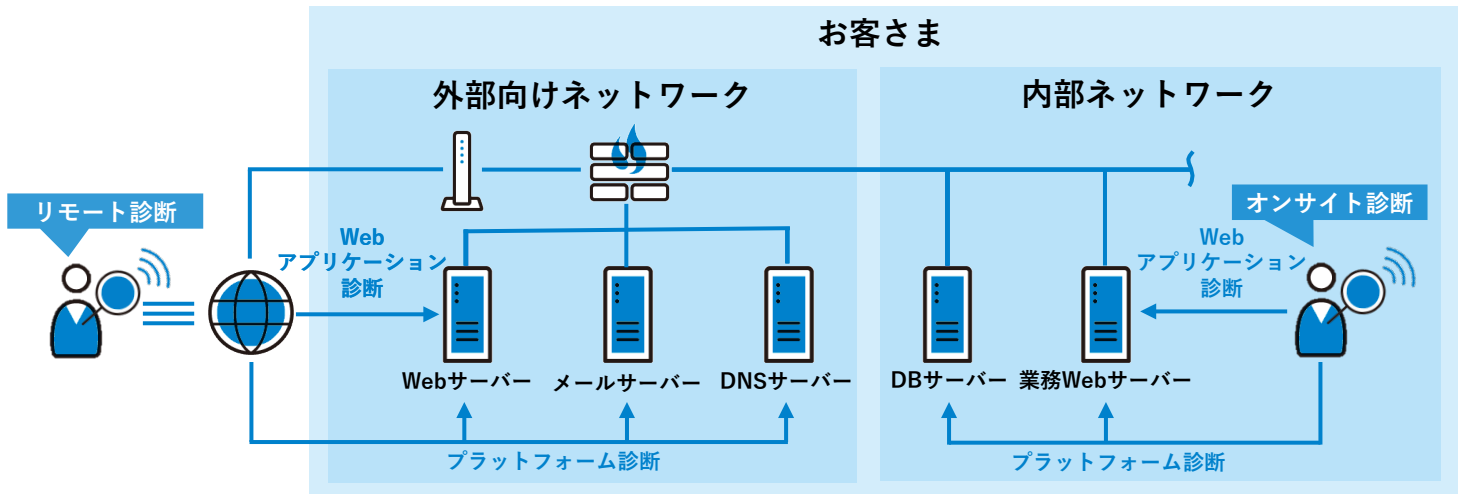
お客さま

外部向けネットワーク

内部ネットワーク

リモート診断

オンサイト診断

Web
アプリケーション
診断

Web
アプリケーション
診断

Webサーバー

メールサーバー

DNSサーバー

DBサーバー

業務Webサーバー

プラットフォーム診断

プラットフォーム診断